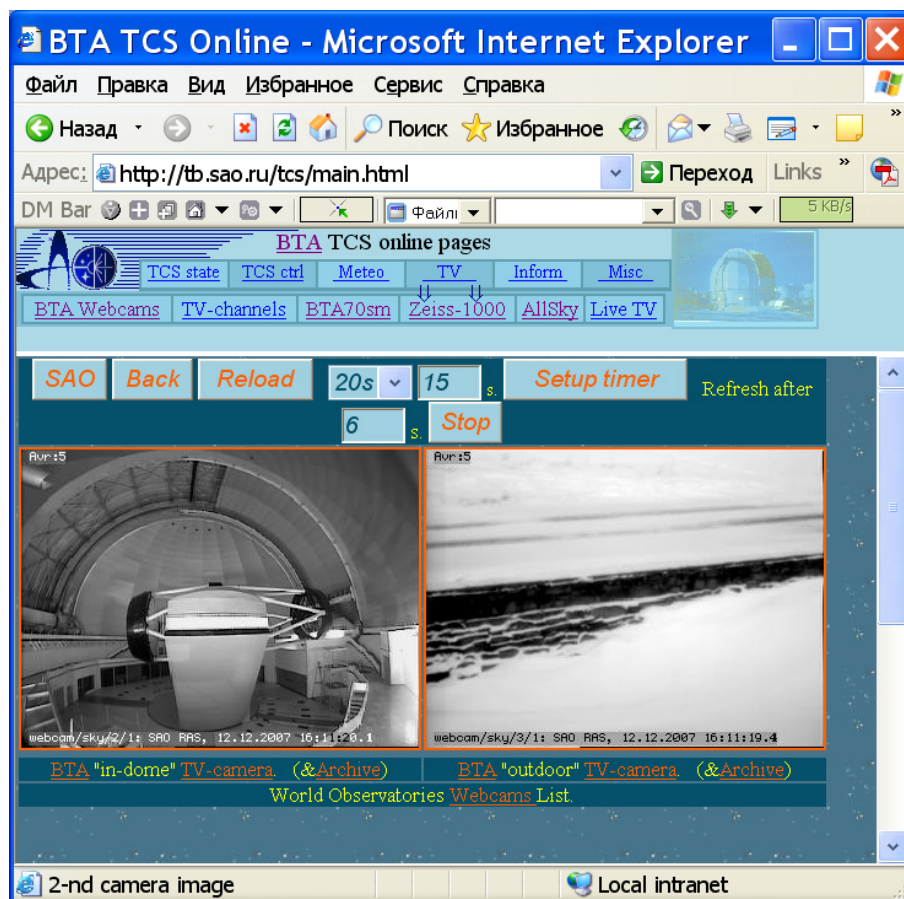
BTA TCS Online - Microsoft Internet Explorer

Файл Правка Вид Избранное Сервис Справка

Назад Поиск Избранное

Адрес: http://tb.sao.ru/tcs/main.html Переход Links

DM Bar Файлі 5 KB/s

BTA TCS online pages

TCS state | TCS ctrl | Meteo | TV | Inform | Misc

BTA Webcams | TV-channels | BTA70sm | Zeiss-1000 | AllSky | Live TV

SAO Back Reload 20s 15 s. Setup timer Refresh after 6 s. Stop

Avr:5

webcam/sky/2/1: SAO RAS, 12.12.2007 16:11:20.1

Avr:5

webcam/sky/3/1: SAO RAS, 12.12.2007 16:11:19.4

BTA "in-dome" TV-camera. (&Archive)

BTA "outdoor" TV-camera. (&Archive)

World Observatories Webcams List.

2-nd camera image

Local intranet